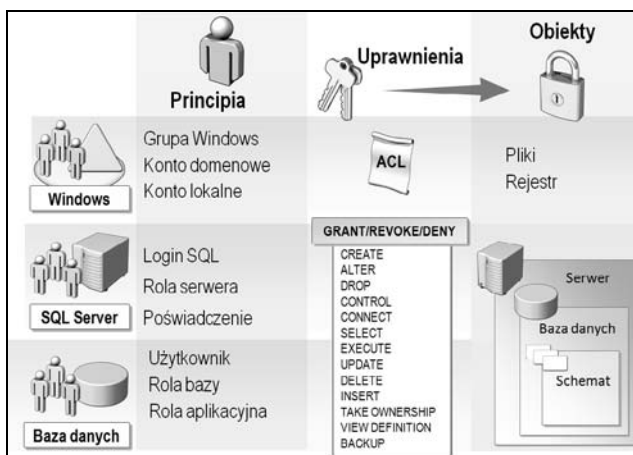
Principia

Uprawnienia

Obiekty

Windows

Grupa Windows
Konto domenowe
Konto lokalne

ACL

Pliki
Rejestr

SQL Server

Login SQL
Rola serwera
Poświadczenie

GRANT/REVOKE/DENY

CREATE
ALTER
DROP
CONTROL
CONNECT
SELECT
EXECUTE
UPDATE
DELETE
INSERT
TAKE OWNERSHIP
VIEW DEFINITION
BACKUP

Serwer

Baza danych

Schemat

Baza danych

Użytkownik
Rola bazy
Rola aplikacyjna